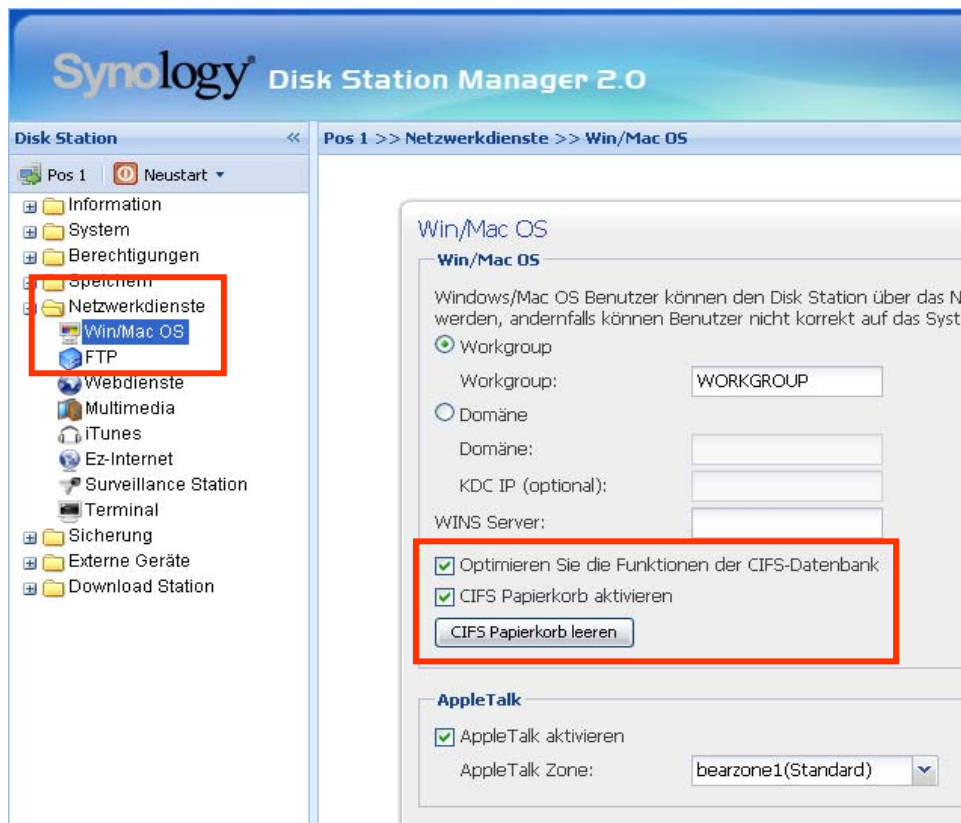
Synology Disk Station Manager 2.0

Disk Station

Pos 1 Neustart

Information
System
Berechtigungen
Speichern
Netzwerkdienste
Win/Mac OS
FTP
Webdienste
Multimedia
iTunes
Ez-Internet
Surveillance Station
Terminal
Sicherung
Externe Geräte
Download Station

Pos 1 >> Netzwerkdienste >> Win/Mac OS

Win/Mac OS

Win/Mac OS

Windows/Mac OS Benutzer können den Disk Station über das N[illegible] werden, andernfalls können Benutzer nicht korrekt auf das Syst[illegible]

Workgroup
Workgroup: WORKGROUP
Domäne
Domäne:
KDC IP (optional):
WINS Server:

Optimieren Sie die Funktionen der CIFS-Datenbank
CIFS Papierkorb aktivieren
CIFS Papierkorb leeren

AppleTalk

AppleTalk aktivieren
AppleTalk Zone: bearzone1(Standard)